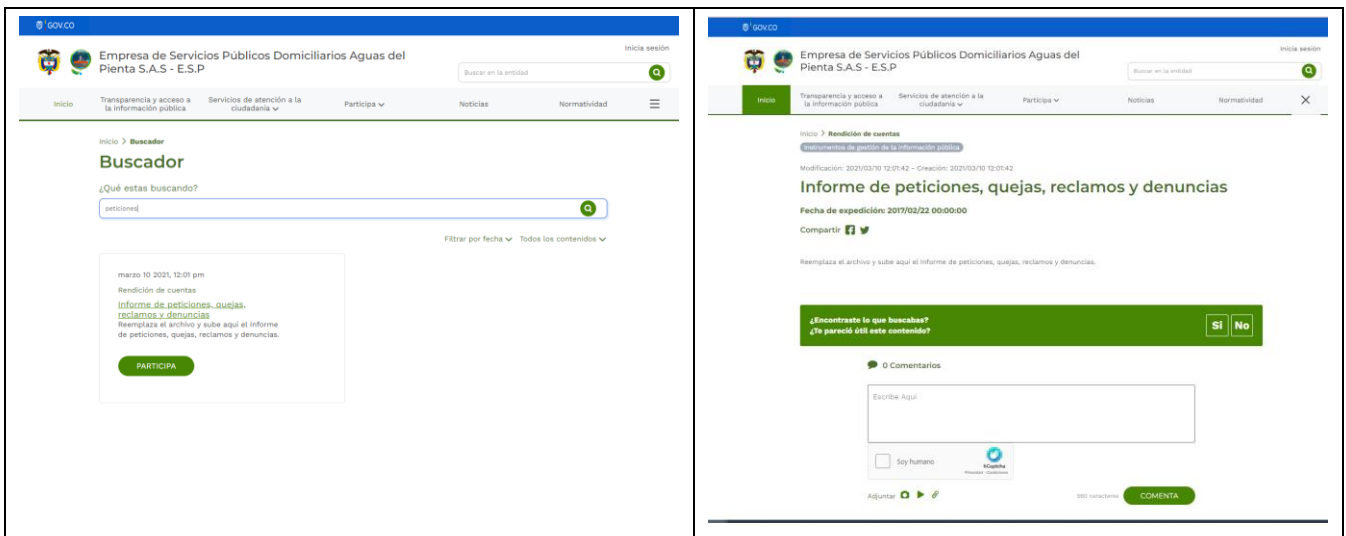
GOV.CO

Inicia sesión

Empresa de Servicios Públicos Domiciliarios Aguas del Pienta S.A.S - E.S.P

Buscar en la entidad

Inicio | Transparencia y acceso a la información pública | Servicios de atención a la ciudadanía | Participa | Noticias | Normatividad

Inicio > Buscador

Buscador

¿Qué estas buscando?

peticiones

Filtrar por fecha | Todos los contenidos

marzo 10 2021, 12:01 pm

Rendición de cuentas

Informe de peticiones, quejas, reclamos y denuncias

Reemplaza el archivo y sube aquí el informe de peticiones, quejas, reclamos y denuncias.

PARTICIPA

GOV.CO

Inicia sesión

Empresa de Servicios Públicos Domiciliarios Aguas del Pienta S.A.S - E.S.P

Buscar en la entidad

Inicio | Transparencia y acceso a la información pública | Servicios de atención a la ciudadanía | Participa | Noticias | Normatividad

Inicio > Rendición de cuentas

Instrumentos de gestión de la información pública

Modificación: 2021/03/10 12:01:42 - Creación: 2021/03/10 12:01:42

Informe de peticiones, quejas, reclamos y denuncias

Fecha de expedición: 2017/02/22 00:00:00

Compartir

Reemplaza el archivo y sube aquí el informe de peticiones, quejas, reclamos y denuncias.

¿Encontraste lo que buscabas?
¿Te pareció útil este contenido?

Sí | No

0 Comentarios

Escribe Aquí

Soy humano

hCaptcha
Privacidad - Condiciones

Adjuntar

550 caracteres

COMENTA